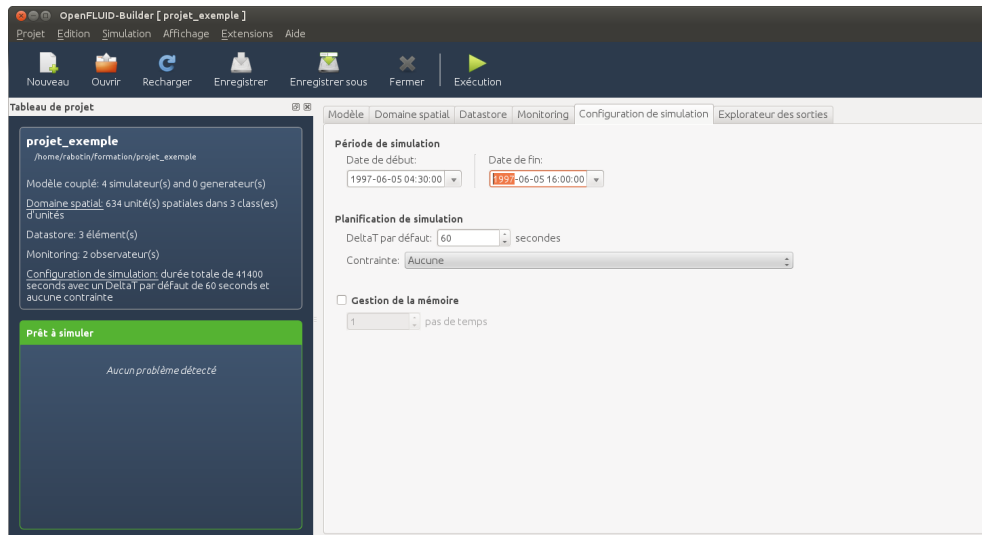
OpenFLUID-Builder [ projet_exemple ]

Projet Edition Simulation Affichage Extensions Aide

Nouveau Ouvrir Recharger Enregistrer Enregistrer sous Fermer Exécution

Tableau de projet

projet_exemple
/home/rabotin/formation/projet_exemple

Modèle couplé: 4 simulateur(s) and 0 generateur(s)

Domaine spatial: 634 unité(s) spatiales dans 3 class(es) d'unités

Datastore: 3 élément(s)

Monitoring: 2 observateur(s)

Configuration de simulation: durée totale de 41400 seconds avec un DeltaT par défaut de 60 seconds et aucune contrainte

Prêt à simuler

Aucun problème détecté

Modèle | Domaine spatial | Datastore | Monitoring | Configuration de simulation | Explorateur des sorties

Période de simulation

Date de début:
1997-06-05 04:30:00

Date de fin:
1997-06-05 16:00:00

Planification de simulation

DeltaT par défaut: 60 secondes

Contrainte: Aucune

Gestion de la mémoire

1 pas de temps